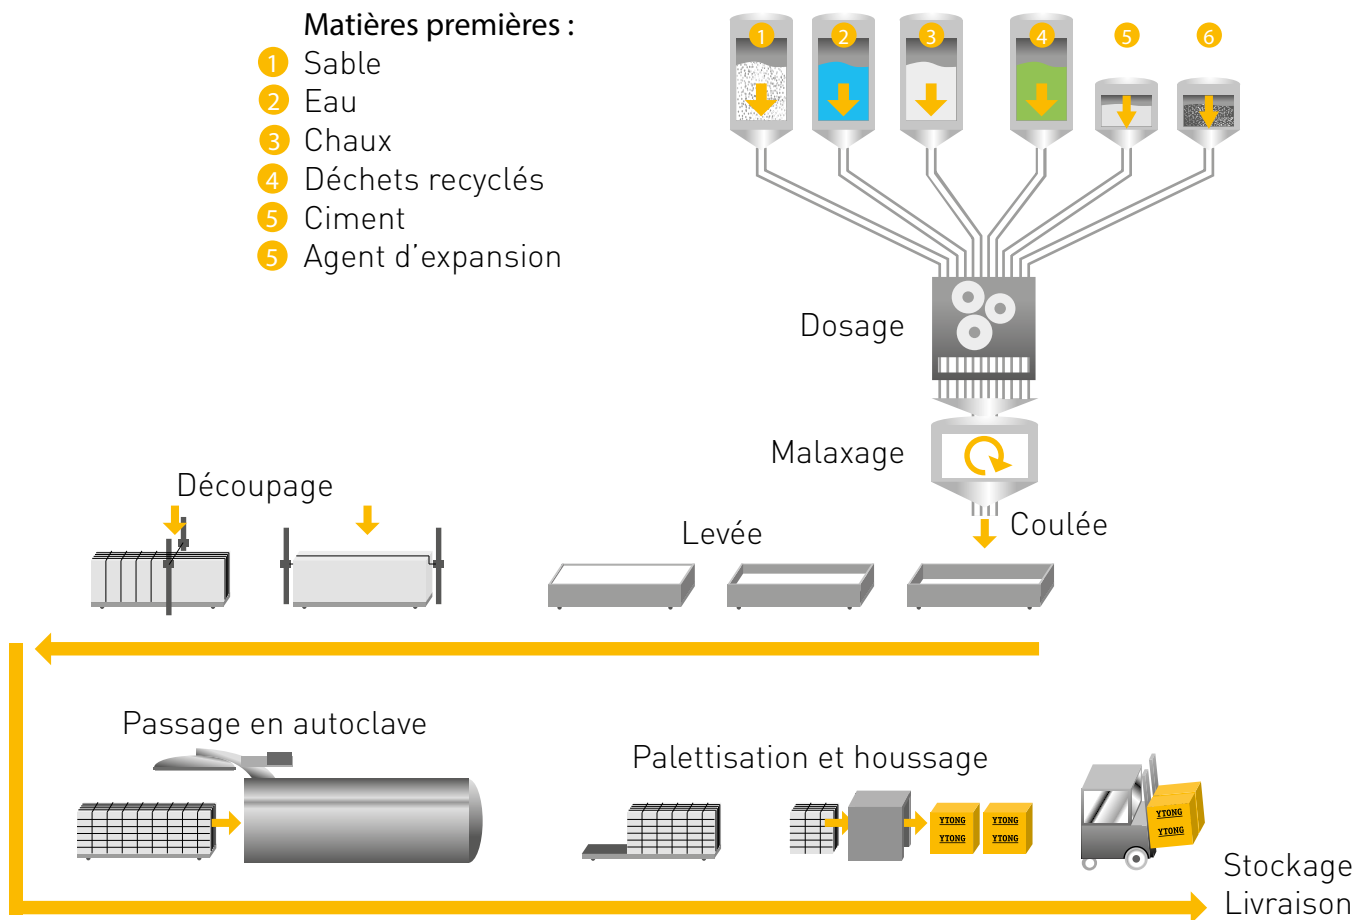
Matières premières :
1 Sable
2 Eau
3 Chaux
4 Déchets recyclés
5 Ciment
5 Agent d'expansion

1 2 3 4 5 6

Dosage

Malaxage

Coulée

Levée

Découpage

Passage en autoclave

Palettisation et houssage

YTONG
YTONG
YTONG
YTONG
YTONG
YTONG

Stockage
Livraison